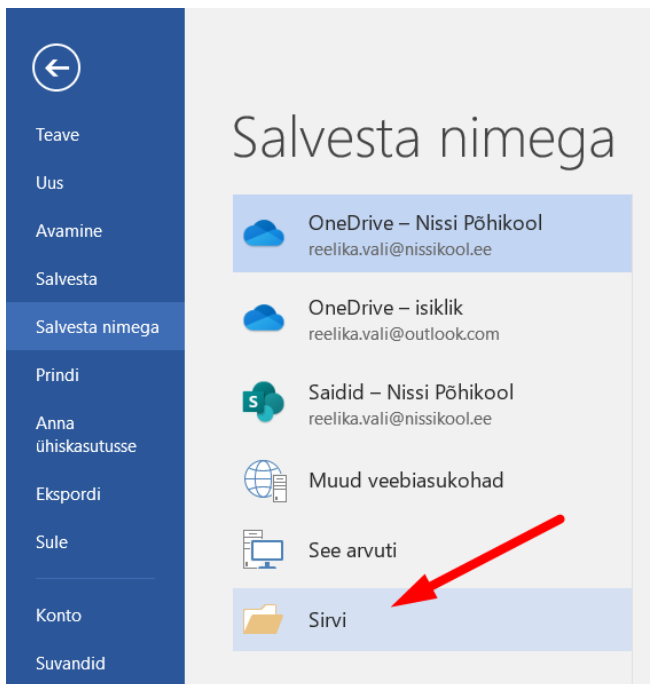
Teave

Uus

Avamine

Salvesta

Salvesta nimega

Prindi

Anna ühiskasutusse

Ekspordi

Sule

Konto

Suvandid

Salvesta nimega

OneDrive – Nissi Põhikool
reelika.vali@nissikool.ee

OneDrive – isiklik
reelika.vali@outlook.com

S

Saidid – Nissi Põhikool
reelika.vali@nissikool.ee

Muud veebiasukohad

See arvuti

Sirvi